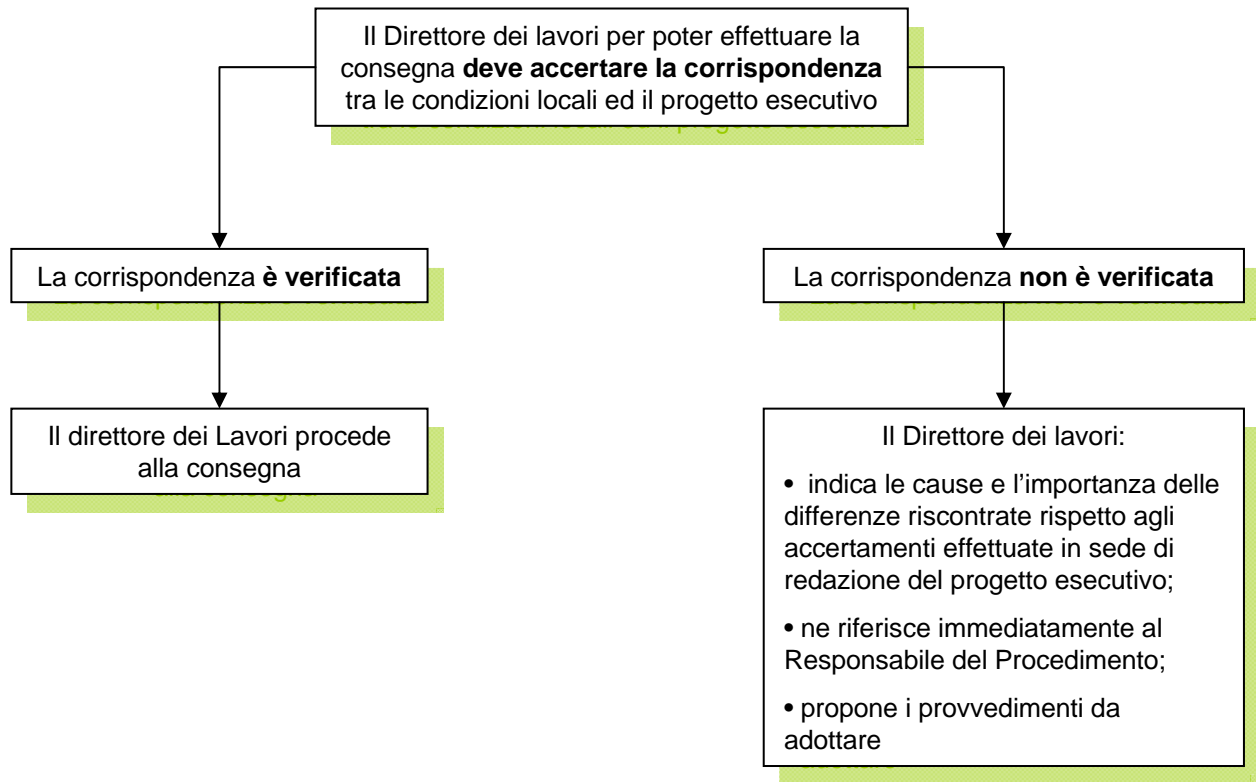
Il Direttore dei lavori per poter effettuare la consegna **deve accertare la corrispondenza** tra le condizioni locali ed il progetto esecutivo

La corrispondenza **è verificata**

Il direttore dei Lavori procede alla consegna

La corrispondenza **non è verificata**

Il Direttore dei lavori:

• indica le cause e l'importanza delle differenze riscontrate rispetto agli accertamenti effettuate in sede di redazione del progetto esecutivo;

• ne riferisce immediatamente al Responsabile del Procedimento;

• propone i provvedimenti da adottare